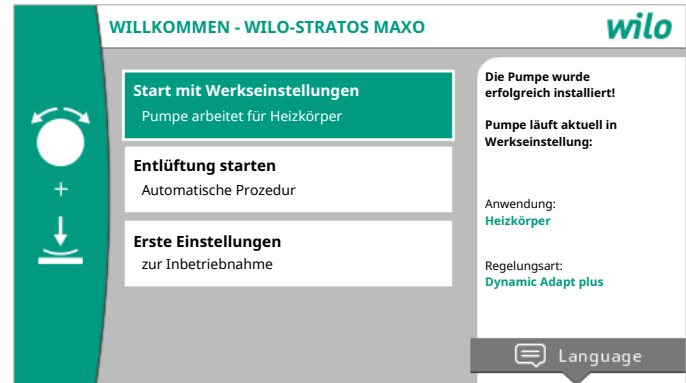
WILLKOMMEN - WILO-STRATOS MAXO

wilo

+

Start mit Werkseinstellungen
Pumpe arbeitet für Heizkörper

Entlüftung starten
Automatische Prozedur

Erste Einstellungen
zur Inbetriebnahme

Die Pumpe wurde erfolgreich installiert!

Pumpe läuft aktuell in Werkseinstellung:

Anwendung:
Heizkörper

Regelungsart:
Dynamic Adapt plus

Language